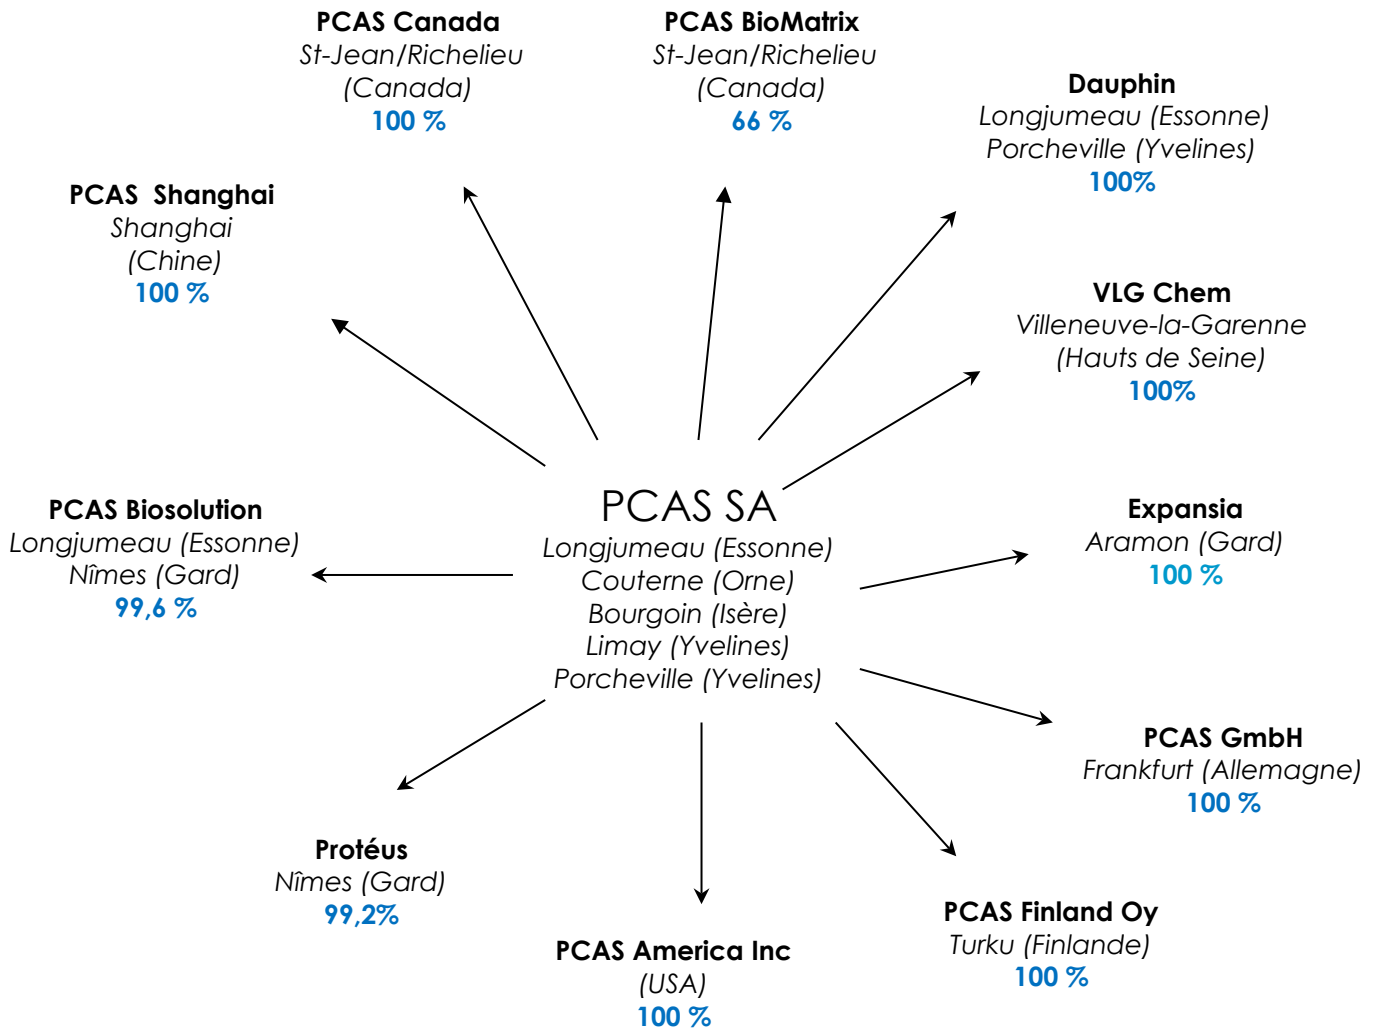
PCAS Canada
St-Jean/Richelieu
(Canada)
100 %

PCAS BioMatrix
St-Jean/Richelieu
(Canada)
66 %

Dauphin
Longjumeau (Essonne)
Porcheville (Yvelines)
100%

PCAS Shanghai
Shanghai
(Chine)
100 %

VLG Chem
Villeneuve-la-Garenne
(Hauts de Seine)
100%

PCAS Biosolution
Longjumeau (Essonne)
Nîmes (Gard)
99,6 %

PCAS SA
Longjumeau (Essonne)
Couterne (Orne)
Bourgoin (Isère)
Limay (Yvelines)
Porcheville (Yvelines)

Expansia
Aramon (Gard)
100 %

PCAS GmbH
Frankfurt (Allemagne)
100 %

Protéus
Nîmes (Gard)
99,2%

PCAS Finland Oy
Turku (Finlande)
100 %

PCAS America Inc
(USA)
100 %